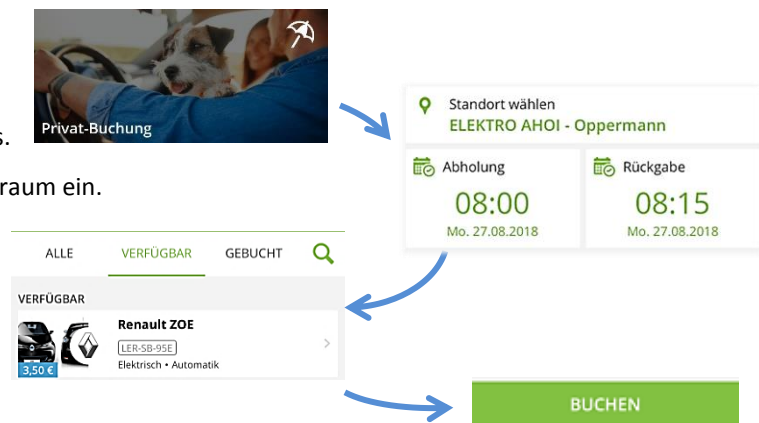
s.

raum ein.

Privat-Buchung

Standort wählen
ELEKTRO AHOI - Oppermann

Abholung
08:00
Mo. 27.08.2018

Rückgabe
08:15
Mo. 27.08.2018

ALLE
VERFÜGBAR
GEBUCHT

VERFÜGBAR
Renault ZOE
LER-SB-95E
Elektrisch • Automatik
3,50 €

BUCHEN